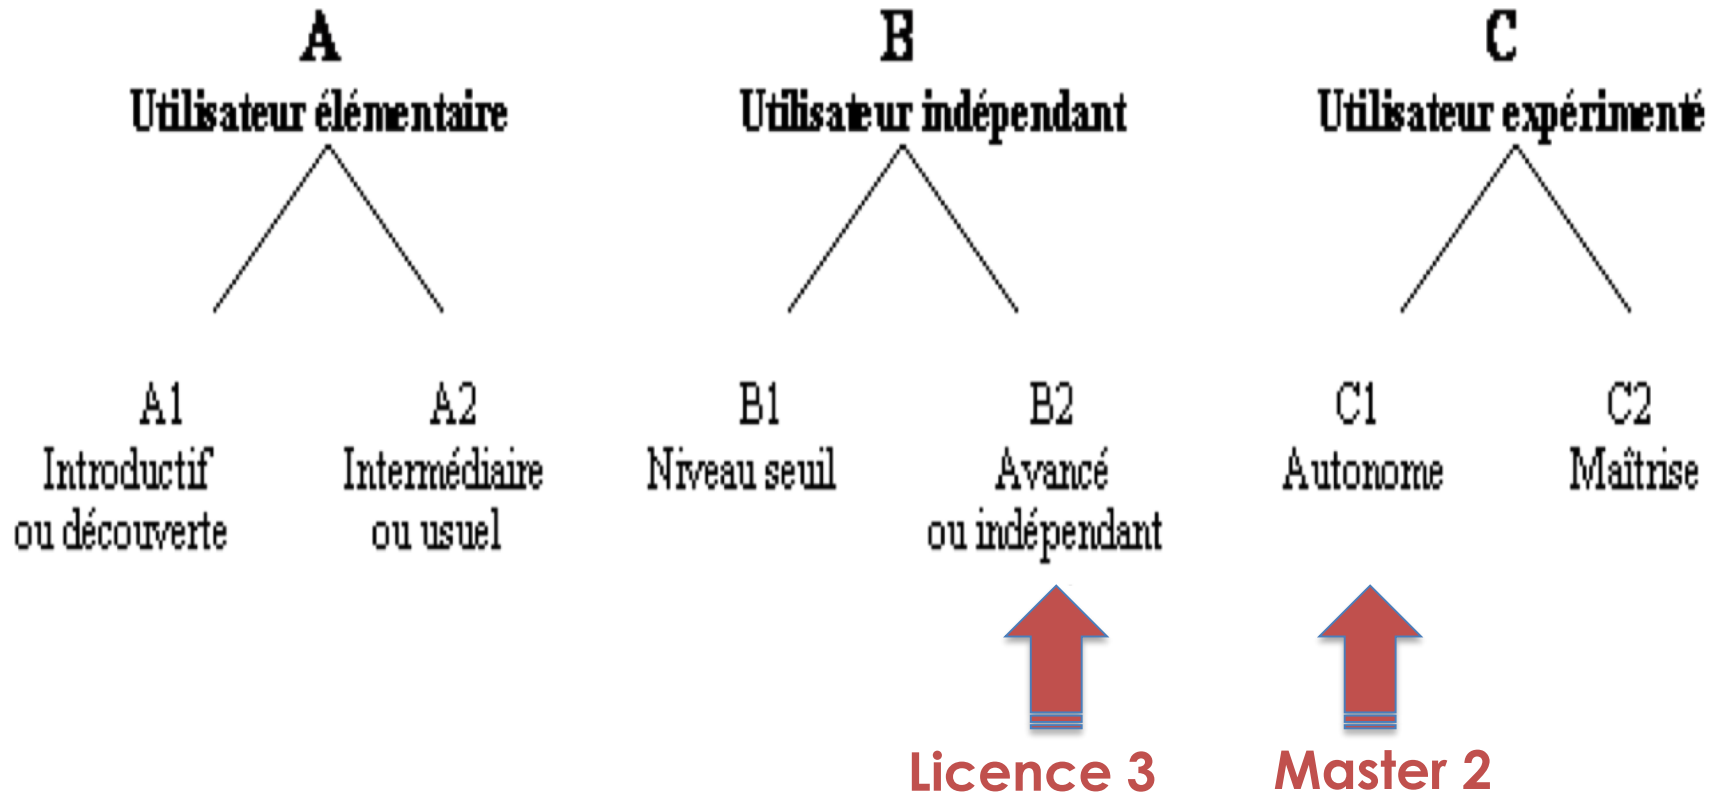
A
Utilisateur élémentaire

B
Utilisateur indépendant

C
Utilisateur expérimenté

A1
Introductif
ou découverte

A2
Intermédiaire
ou usuel

B1
Niveau seuil

B2
Avancé
ou indépendant

C1
Autonome

C2
Maîtrise

Licence 3

Master 2